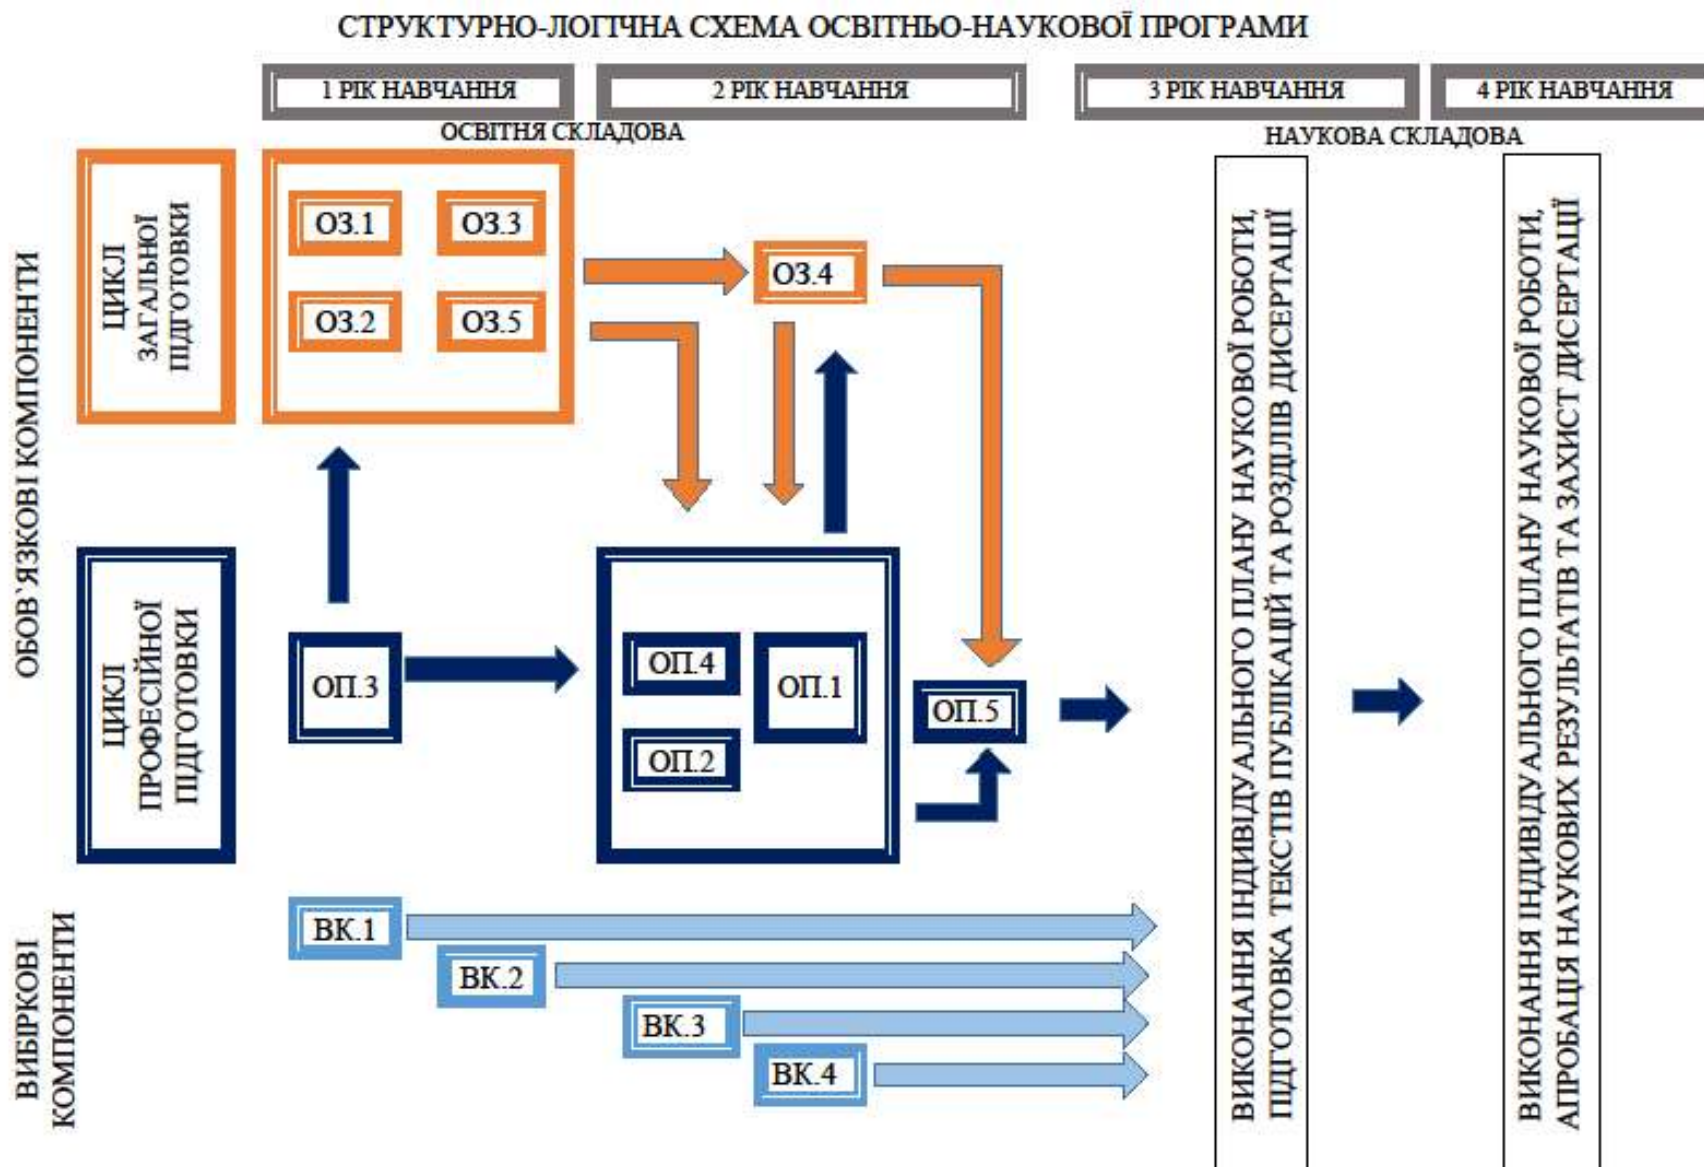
СТРУКТУРНО-ЛОГІЧНА СХЕМА ОСВІТНЬО-НАУКОВОЇ ПРОГРАМИ

1 РІК НАВЧАННЯ

2 РІК НАВЧАННЯ

3 РІК НАВЧАННЯ

4 РІК НАВЧАННЯ

ОСВІТНЯ СКЛАДОВА

НАУКОВА СКЛАДОВА

ОБОВ'ЯЗКОВІ КОМПОНЕНТИ

ЦИКЛ ЗАГАЛЬНОЇ ПІДГОТОВКИ

ОЗ.1

ОЗ.3

ОЗ.2

ОЗ.5

ОЗ.4

ЦИКЛ ПРОФЕСІЙНОЇ ПІДГОТОВКИ

ОП.3

ОП.4

ОП.1

ОП.2

ОП.5

ВИБІРКОВІ КОМПОНЕНТИ

ВК.1

ВК.2

ВК.3

ВК.4

ВИКОНАННЯ ІНДИВІДУАЛЬНОГО ПЛАНУ НАУКОВОЇ РОБОТИ, ПІДГОТОВКА ТЕКСТІВ ПУБЛІКАЦІЙ ТА РОЗДІЛІВ ДИСЕРТАЦІЇ

ВИКОНАННЯ ІНДИВІДУАЛЬНОГО ПЛАНУ НАУКОВОЇ РОБОТИ, АПРОБАЦІЯ НАУКОВИХ РЕЗУЛЬТАТІВ ТА ЗАХИСТ ДИСЕРТАЦІЇ